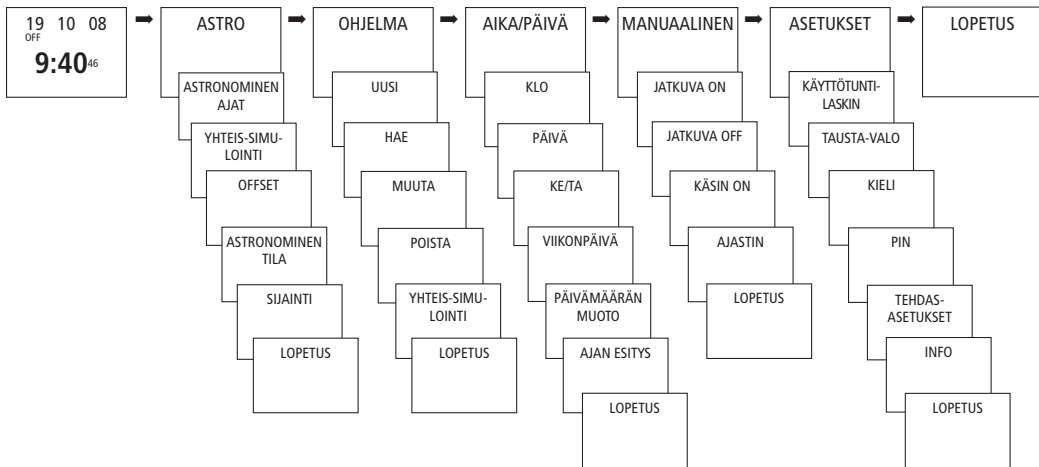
19 10 08
OFF
9:40 46

ASTRO
ASTRONOMINEN AJAT
YHTEIS-SIMULOINTI
OFFSET
ASTRONOMINEN TILA
SIJAINTI
LOPETUS

OHJELMA
UUSI
HAE
MUUTA
POISTA
YHTEIS-SIMULOINTI
LOPETUS

AIKA/PÄIVÄ
KLO
PÄIVÄ
KE/TA
VIIKONPÄIVÄ
PÄIVÄMÄÄRÄN MUOTO
AJAN ESITYS
LOPETUS

MANUAALINEN
JATKUVA ON
JATKUVA OFF
KÄSIN ON
AJASTIN
LOPETUS

ASETUKSET
KÄYTTÖTUNTILASKIN
TAUSTA-VALO
KIELI
PIN
TEHDAS-ASETUKSET
INFO
LOPETUS

LOPETUS